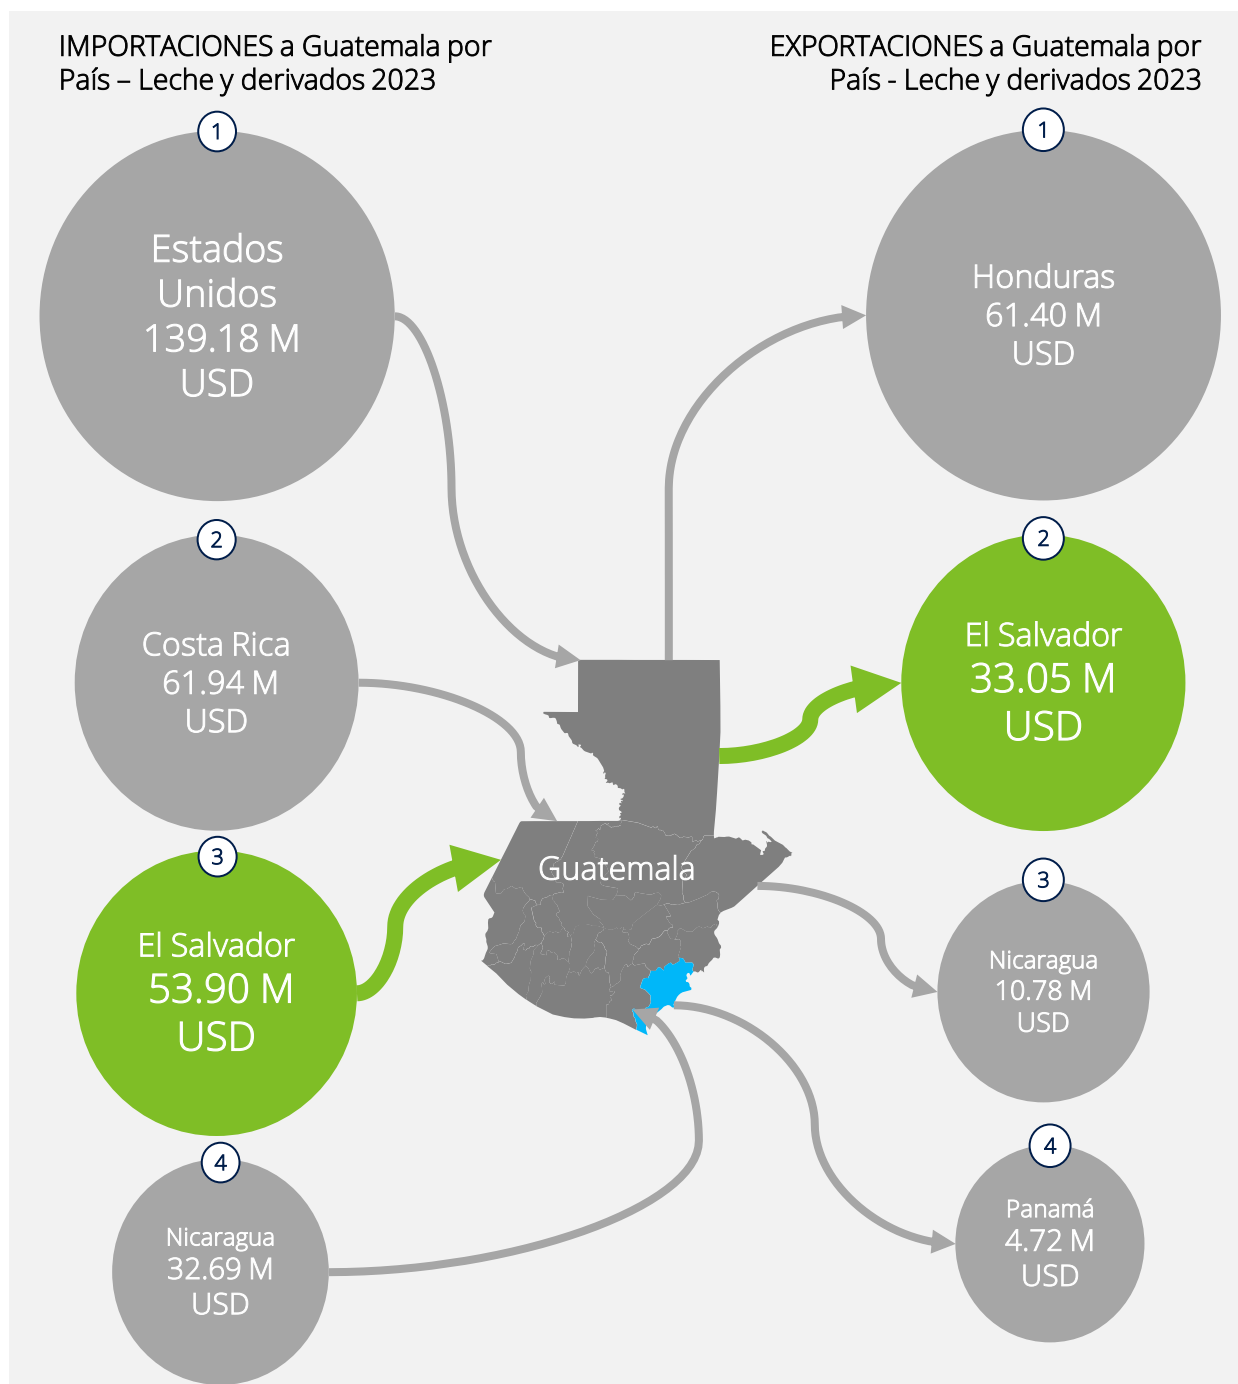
IMPORTACIONES a Guatemala por País – Leche y derivados 2023

EXPORTACIONES a Guatemala por País - Leche y derivados 2023

1
Estados Unidos 139.18 M USD

2
Costa Rica 61.94 M USD

3
El Salvador 53.90 M USD

4
Nicaragua 32.69 M USD

Guatemala

1
Honduras 61.40 M USD

2
El Salvador 33.05 M USD

3
Nicaragua 10.78 M USD

4
Panamá 4.72 M USD